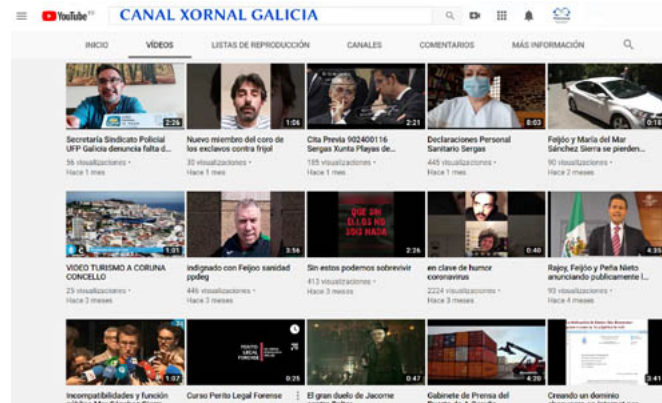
YouTube ES CANAL XORNAL GALICIA

INICIO VÍDEOS LISTAS DE REPRODUCCIÓN CANALES COMENTARIOS MÁS INFORMACIÓN

2:26
Secretaría Sindicato Policial UFP Galicia denuncia falta d...
56 visualizaciones •
Hace 1 mes

1:56
Nuevo miembro del coro de los esclavos contra frijol
30 visualizaciones •
Hace 1 mes

2:21
Cita Previa 902400116 Sergas Xunta Playas de...
185 visualizaciones •
Hace 1 mes

0:03
Declaraciones Personal Sanitario Sergas
445 visualizaciones •
Hace 1 mes

0:18
Feijóo y María del Mar Sánchez Sierra se pierden...
90 visualizaciones •
Hace 2 meses

1:01
VIDEO TURISMO A CORUNA CONCELLO
25 visualizaciones •
Hace 3 meses

3:56
indignado con Feijoo sanidad ppdeg
446 visualizaciones •
Hace 3 meses

QUE SIN D.I.O.S NO SOMOS NADA
2:26
Sin estos podemos sobrevivir
413 visualizaciones •
Hace 3 meses

0:40
en clave de humor coronavirus
2224 visualizaciones •
Hace 3 meses

4:35
Rajoy, Feijóo y Peña Nieto anunciando publicamente l...
93 visualizaciones •
Hace 4 meses

1:07
Incompatibilidades y función

PERITO LEGAL FORENSE
9:25
Curso Perito Legal Forense

0:47
El gran duelo de Jacome

4:20
Gabinete de Prensa del

3:41
Creando un dominio